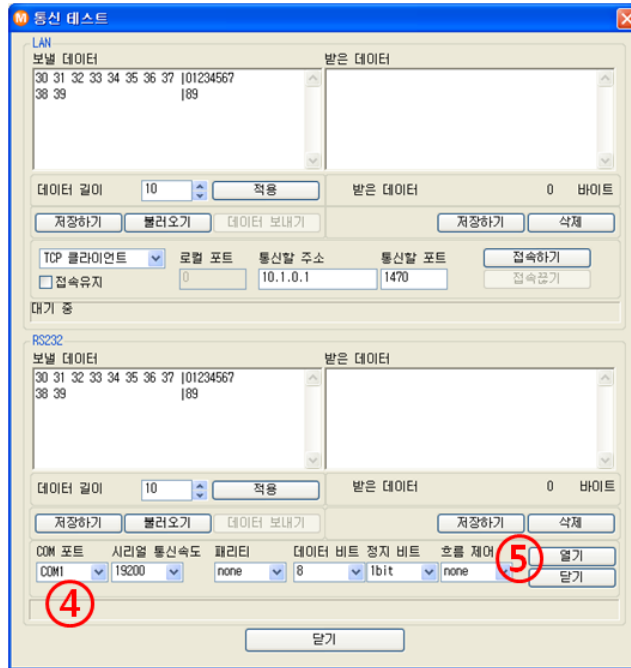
통신 테스트

LAN

보낼 데이터

30 31 32 33 34 35 36 37 |01234567
38 39 |89

받은 데이터

데이터 길이 10 적용

받은 데이터 0 바이트

저장하기 불러오기 데이터 보내기

저장하기 삭제

TCP 클라이언트 로컬 포트 통신할 주소 통신할 포트 접속하기

접속유지 0 10.1.0.1 1470 접속끊기

대기 중

RS232

보낼 데이터

30 31 32 33 34 35 36 37 |01234567
38 39 |89

받은 데이터

데이터 길이 10 적용

받은 데이터 0 바이트

저장하기 불러오기 데이터 보내기

저장하기 삭제

COM 포트 시리얼 통신속도 패리티 데이터 비트 정지 비트 흐름 제어

COM1 19200 none 8 1bit none

열기

닫기

④

⑤

닫기